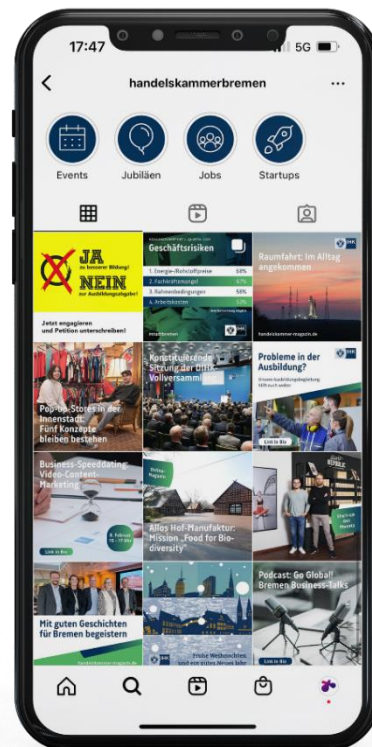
17:47

5G

handelskammerbremen

Events

Jubiläen

Jobs

Startups

JA zu besserer Bildung!

NEIN zur Ausbildungsabgabe!

Jetzt engagieren und Petition unterschreiben!

Geschäftsrisiken

1. Energie-/Rohstoffpreise 58%

2. Fachkräftemangel 47%

3. Rahmenbedingungen 58%

4. Arbeitskosten 51%

Raumfahrt: Im Alltag angekommen

handelskammer-magazin.de

Pop-Up-Stores in der Innenstadt: Fünf Konzepte bleiben bestehen

Konstituierende Sitzung der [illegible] Vollversammlung

Probleme in der Ausbildung?

Link in Bio

Business-Speeddating Video-Content-Marketing

Link in Bio

Online-Magazin

Alles Hof-Manufaktur: Mission „Food for Biodiversity"

Mit guten Geschichten für Bremen begeistern

handelskammer-magazin.de

Frohe Weihnachten und ein gutes Neues Jahr

Podcast: Go Global! Bremen Business-Talks

Link in Bio